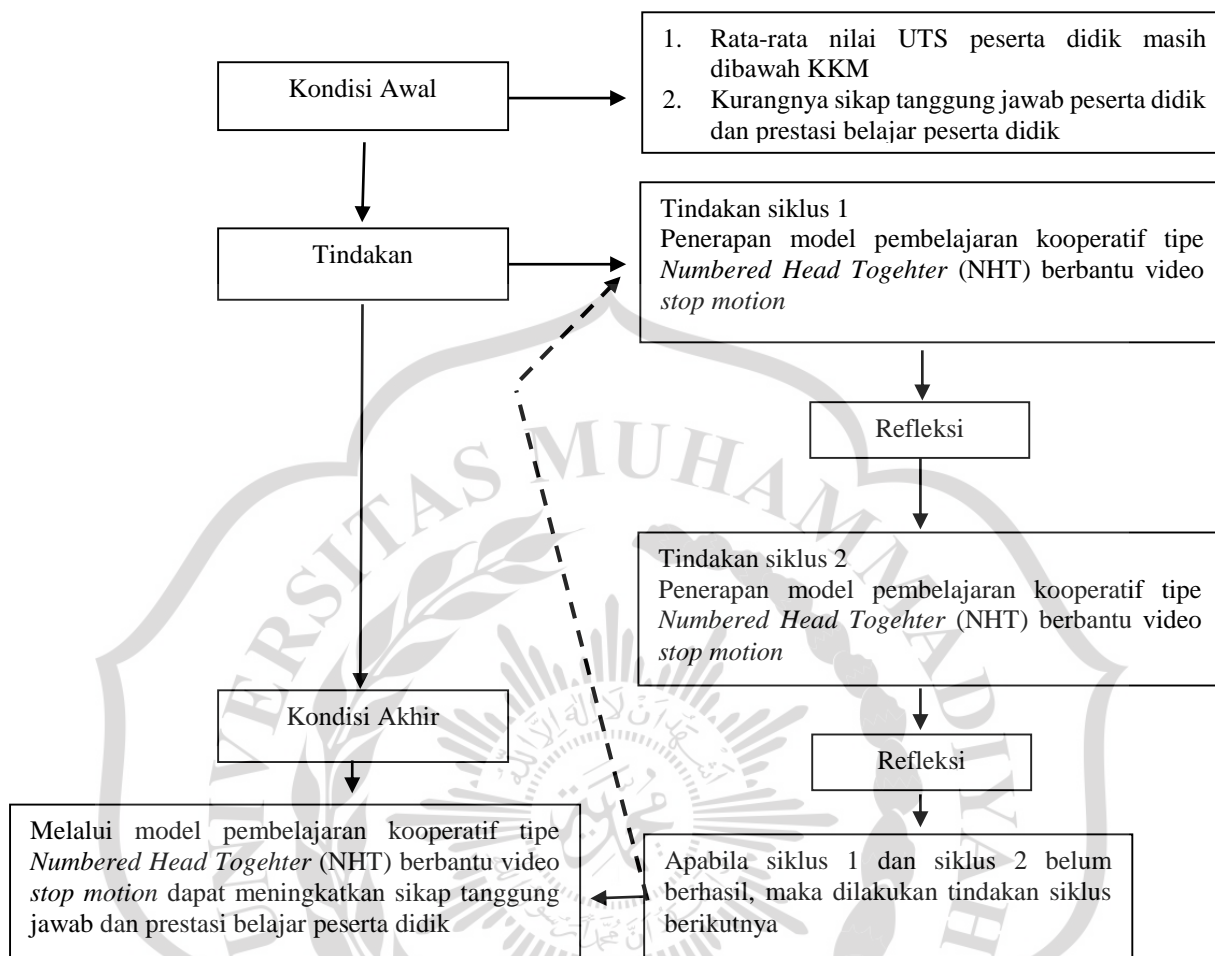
Kondisi Awal

1. Rata-rata nilai UTS peserta didik masih dibawah KKM
2. Kurangnya sikap tanggung jawab peserta didik dan prestasi belajar peserta didik

Tindakan

Tindakan siklus 1
Penerapan model pembelajaran kooperatif tipe *Numbered Head Togehter* (NHT) berbantu video *stop motion*

Refleksi

Tindakan siklus 2
Penerapan model pembelajaran kooperatif tipe *Numbered Head Togehter* (NHT) berbantu video *stop motion*

Kondisi Akhir

Refleksi

Melalui model pembelajaran kooperatif tipe *Numbered Head Togehter* (NHT) berbantu video *stop motion* dapat meningkatkan sikap tanggung jawab dan prestasi belajar peserta didik

Apabila siklus 1 dan siklus 2 belum berhasil, maka dilakukan tindakan siklus berikutnya

UNIVERSITAS MUHAMMADIYAH